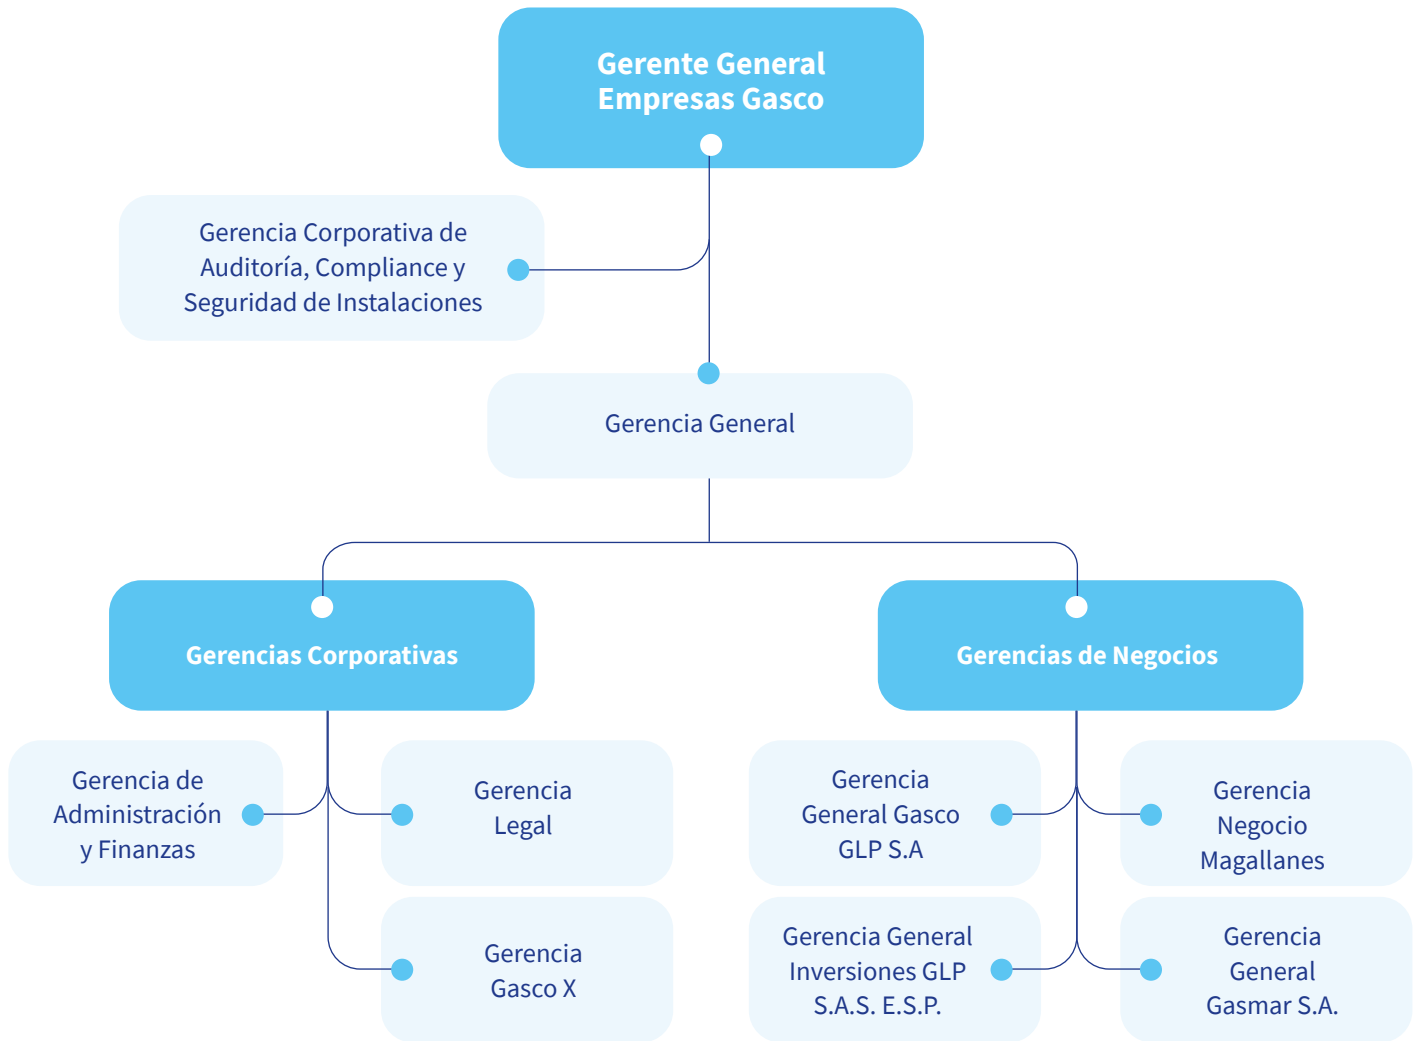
Gerente General
Empresas Gasco

Gerencia Corporativa de Auditoría, Compliance y Seguridad de Instalaciones

Gerencia General

Gerencias Corporativas

Gerencias de Negocios

Gerencia de Administración y Finanzas

Gerencia Legal

Gerencia Gasco X

Gerencia General Gasco GLP S.A

Gerencia Negocio Magallanes

Gerencia General Inversiones GLP S.A.S. E.S.P.

Gerencia General Gasmar S.A.